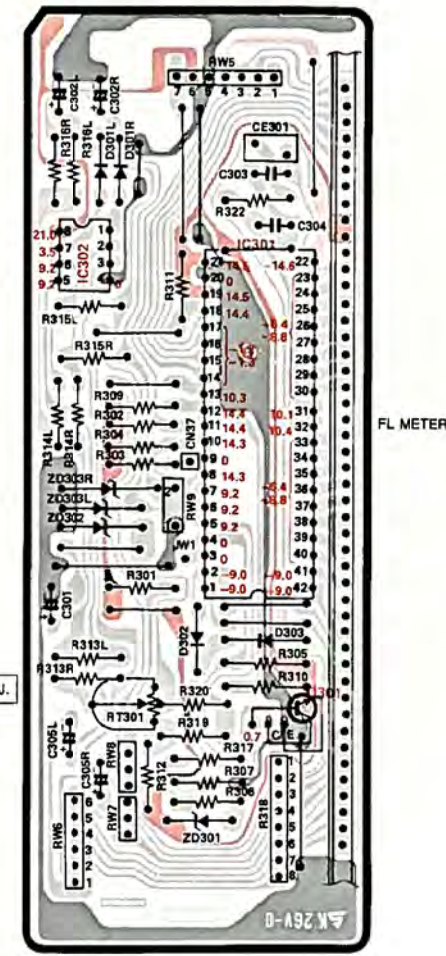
RW5
7 6 5 4 3 2 1
C302L
C302R
R316R
R316L
D301L
D301R
CE301
C303
R322
C304
IC302
21.0 8 1
3.5 7 2
9.2 6 3
9.2 5 4
R315L
R315R
R311
IC301
14.6 21 22 14.6
0 20 23
0 19 14.5 24
14.4 18 25
17 26 -8.4
16 27 -8.8
15 28
14 29
13 30
10.3 12 31
14.4 13 32 10.1
14.4 10 33 10.4
14.3 9 34
8 35
14.3 7 36
9.2 6 37 -8.4
9.2 5 38 -8.8
9.2 4 39
0 3 40
0 2 41
-9.0 1 42 -9.0
-9.0 -9.0
R309
R302
R304
R303
CN37
R314L
R314R
ZD303R
ZD303L
ZD302
RW9
JW1
R301
C301
D302
D303
R305
R310
R313L
R313R
RT301
R320
R319
Q301
C E
0.7
R317
R307
R306
C305L
C305R
RW8
R312
RW7
RW6
6 5 4 3 2 1
ZD301
R318
1 2 3 4 5 6 7 8
FL METER
J.
△K 26V-G